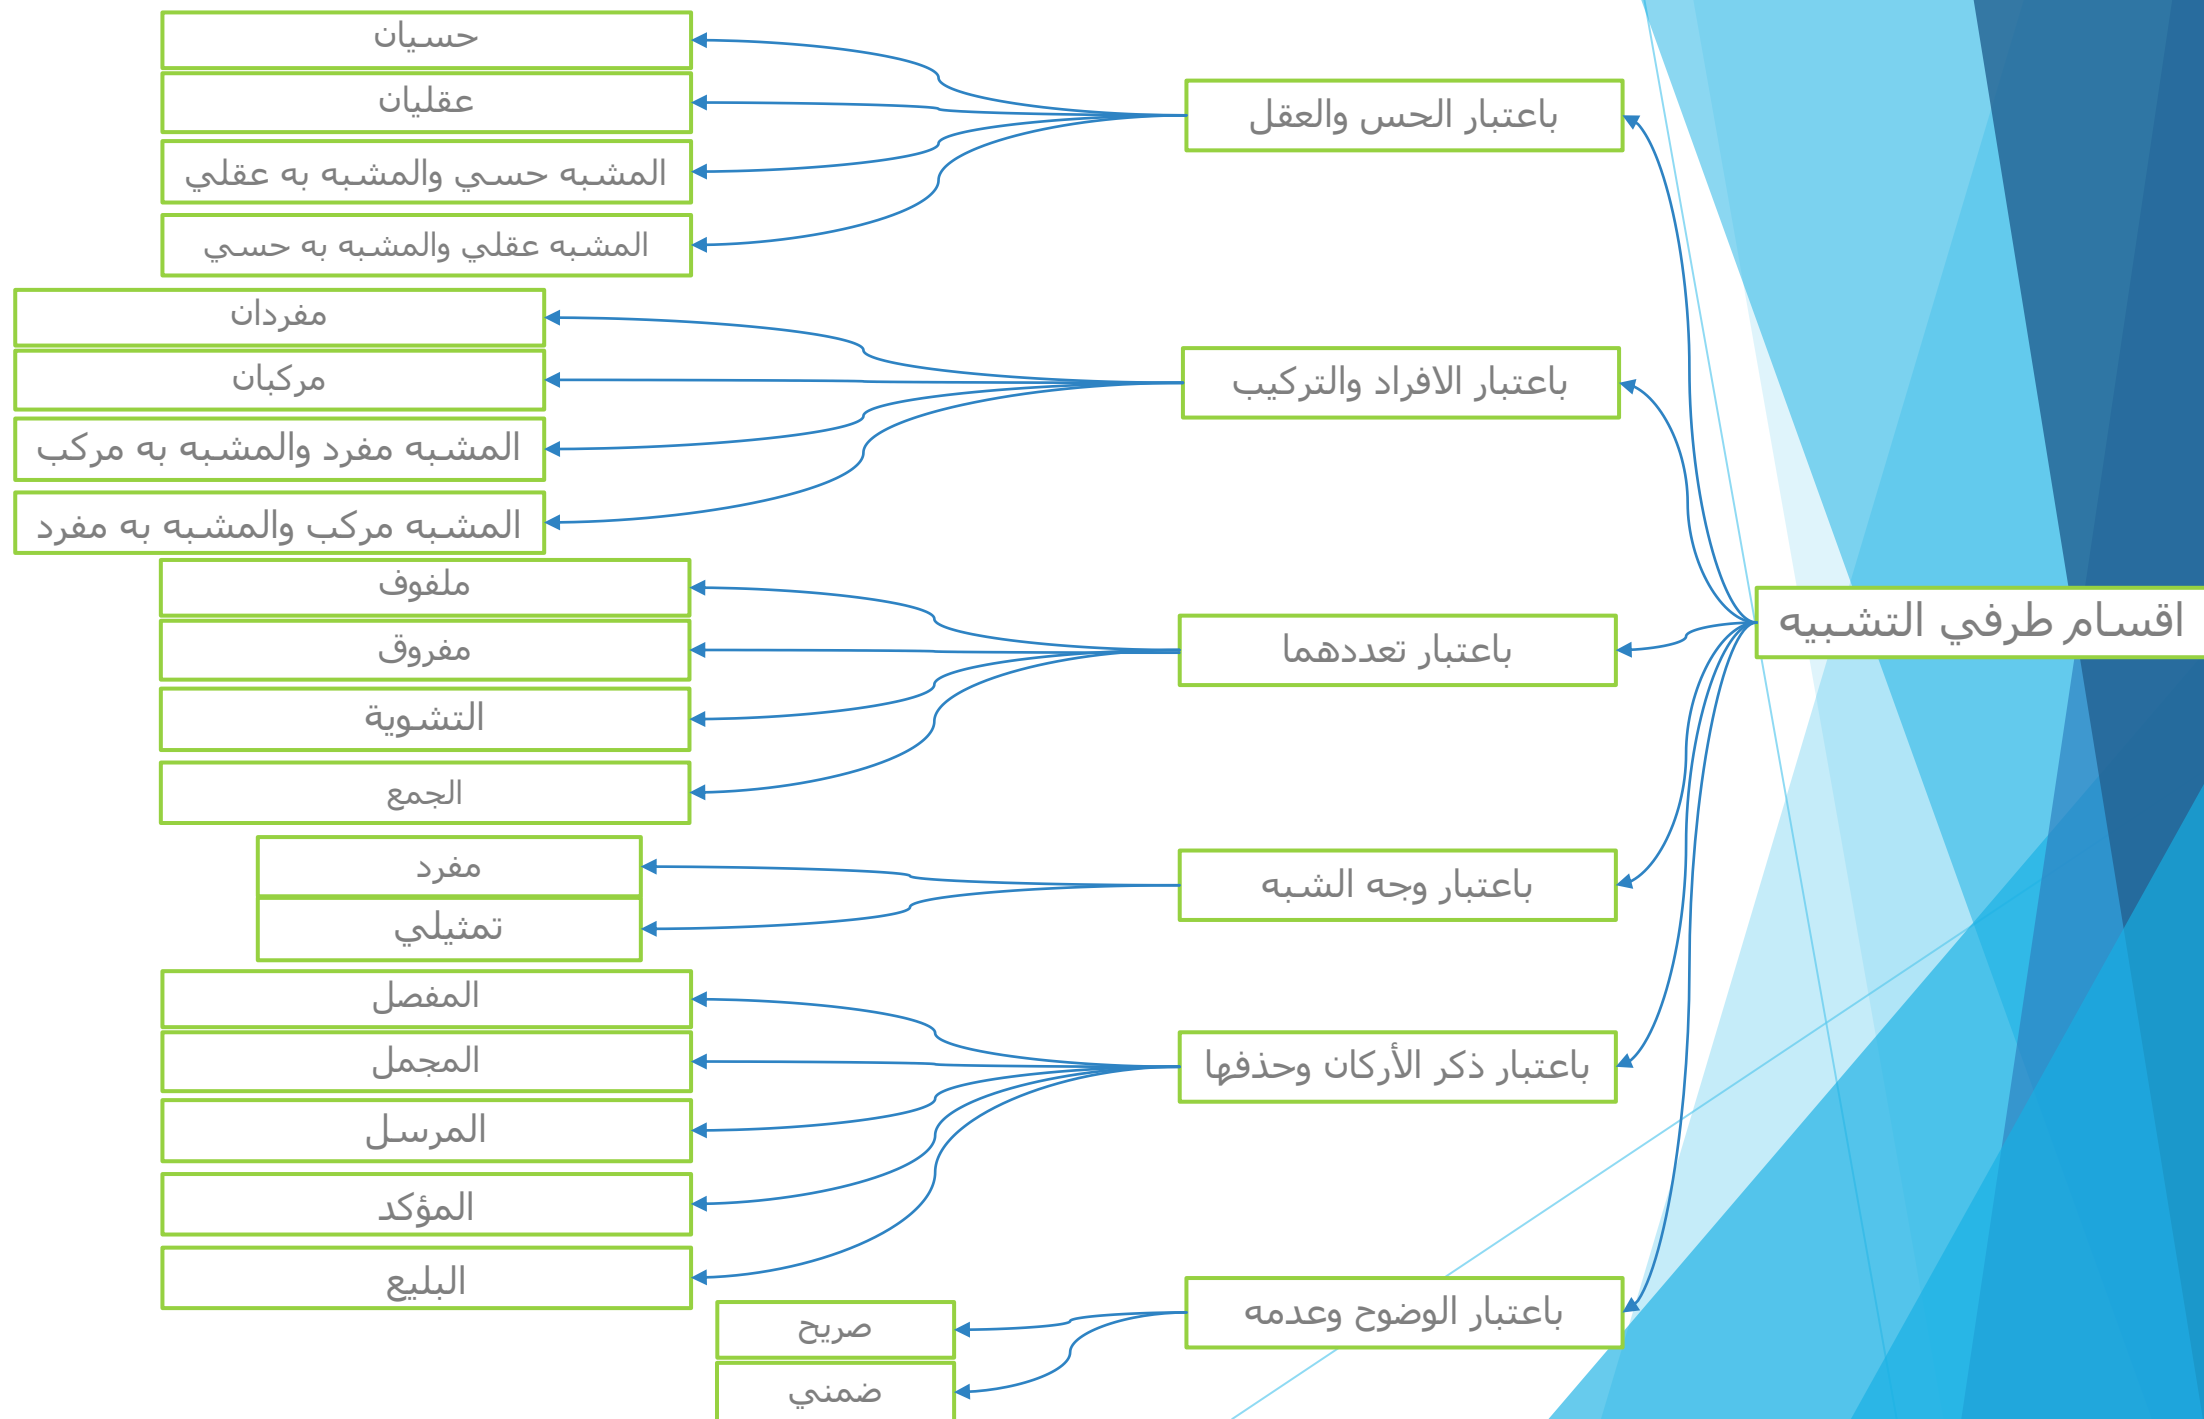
اقسام طرفي التشبيه

باعتبار الحس والعقل
حسيان
عقليان
المشبه حسي والمشبه به عقلي
المشبه عقلي والمشبه به حسي

باعتبار الافراد والتركيب
مفردان
مركبان
المشبه مفرد والمشبه به مركب
المشبه مركب والمشبه به مفرد

باعتبار تعددهما
ملفوف
مفروق
التشوية
الجمع

باعتبار وجه الشبه
مفرد
تمثيلي

باعتبار ذكر الأركان وحذفها
المفصل
المجمل
المرسل
المؤكد
البليغ

باعتبار الوضوح وعدمه
صريح
ضمني